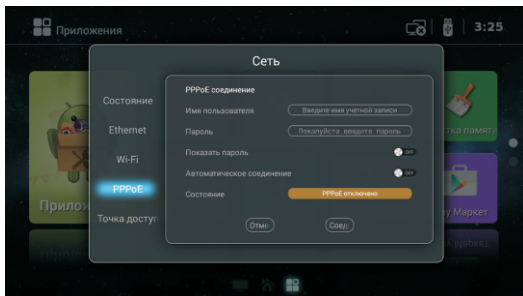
Приложения

3:25

Сеть

Состояние

Ethernet

Wi-Fi

PPPoE

Точка досту

PPPoE соединение

Имя пользователя

Введите имя учетной записи

Пароль

Пожалуйста введите пароль

Показать пароль

OFF

Автоматическое соединение

OFF

Состояние

PPPoE отключено

Отм

Соед

Прилож

тка памят

у Маркет